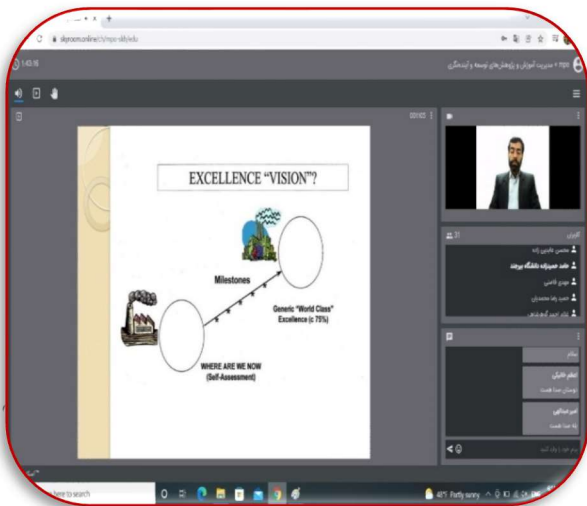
skyroom.online/ch/mpo-sbh/edu

1:43:16

mpo • مدیریت آموزش و پژوهش‌های توسعه و آینده‌نگری

EXCELLENCE "VISION"?

Milestones

Generic "World Class" Excellence (c 75%)

WHERE ARE WE NOW (Self-Assessment)

کاربران 31

حامد حمیدزاده دانشگاه بیرجند

مهدی کاظمی

پیام

type here to search

48°F Partly sunny